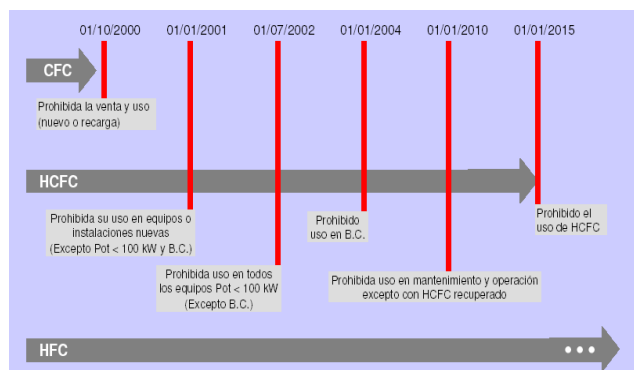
01/10/2000
01/01/2001
01/07/2002
01/01/2004
01/01/2010
01/01/2015

CFC

Prohibida la venta y uso (nuevo o recarga)

HCFC

Prohibida su uso en equipos o instalaciones nuevas (Excepto Pot < 100 kW y B.C.)

Prohibido uso en B.C.

Prohibido el uso de HCFC

Prohibida uso en todos los equipos Pot < 100 kW (Excepto B.C.)

Prohibida uso en mantenimiento y operación excepto con HCFC recuperado

HFC